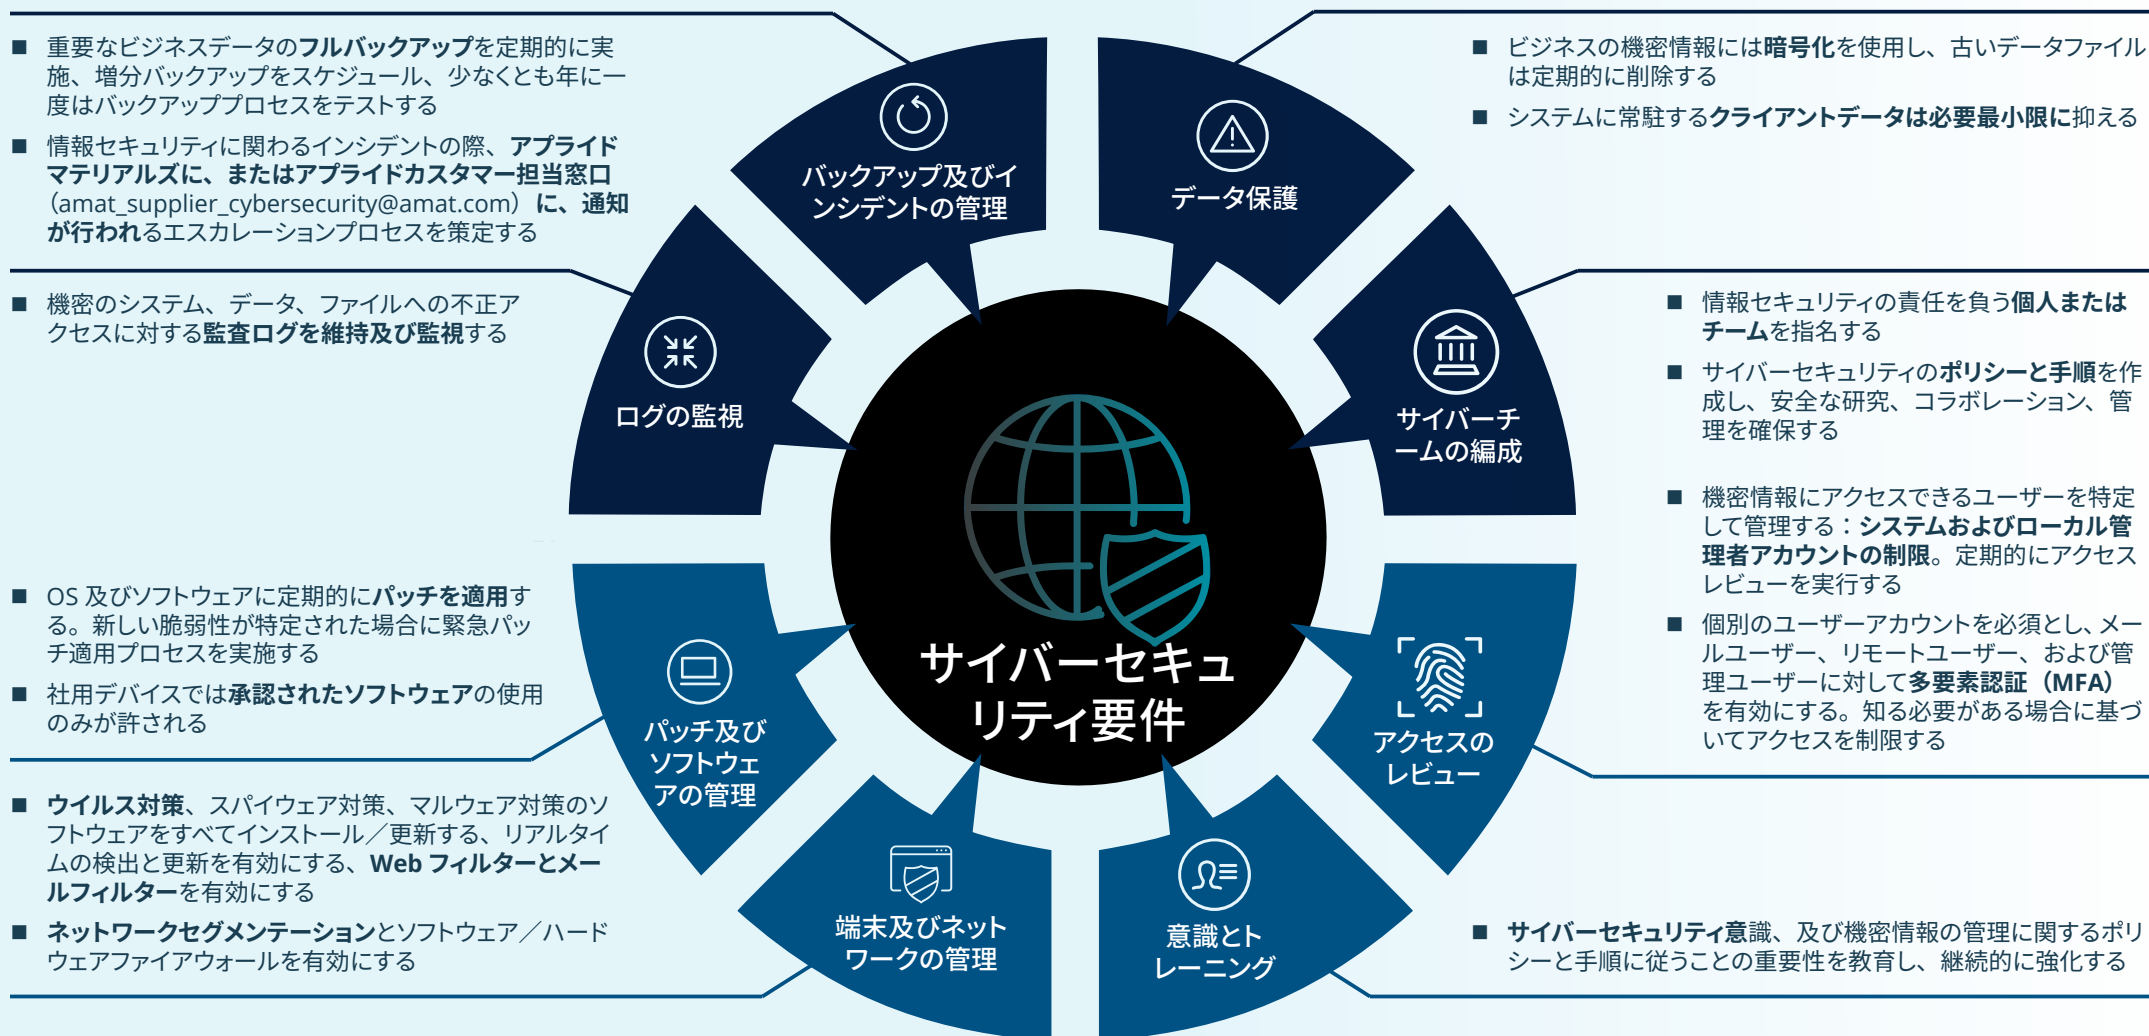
■ 重要なビジネスデータのフルバックアップを定期的に実施、増分バックアップをスケジュール、少なくとも年に一度はバックアッププロセスをテストする

■ 情報セキュリティに関わるインシデントの際、アプライドマテリアルズに、またはアプライドカスタマー担当窓口（amat_supplier_cybersecurity@amat.com）に、通知が行われるエスカレーションプロセスを策定する

■ 機密のシステム、データ、ファイルへの不正アクセスに対する監査ログを維持及び監視する

■ OS 及びソフトウェアに定期的にパッチを適用する。新しい脆弱性が特定された場合に緊急パッチ適用プロセスを実施する

■ 社用デバイスでは承認されたソフトウェアの使用のみが許される

■ ウイルス対策、スパイウェア対策、マルウェア対策のソフトウェアをすべてインストール／更新する、リアルタイムの検出と更新を有効にする、Web フィルターとメールフィルターを有効にする

■ ネットワークセグメンテーションとソフトウェア／ハードウェアファイアウォールを有効にする

バックアップ及びインシデントの管理

データ保護

ログの監視

サイバーチームの編成

サイバーセキュリティ要件

パッチ及びソフトウェアの管理

アクセスのレビュー

端末及びネットワークの管理

意識とトレーニング

■ ビジネスの機密情報には暗号化を使用し、古いデータファイルは定期的に削除する

■ システムに常駐するクライアントデータは必要最小限に抑える

■ 情報セキュリティの責任を負う個人またはチームを指名する

■ サイバーセキュリティのポリシーと手順を作成し、安全な研究、コラボレーション、管理を確保する

■ 機密情報にアクセスできるユーザーを特定して管理する：システムおよびローカル管理者アカウントの制限。定期的にアクセスレビューを実行する

■ 個別のユーザーアカウントを必須とし、メールユーザー、リモートユーザー、および管理ユーザーに対して多要素認証（MFA）を有効にする。知る必要がある場合に基づいてアクセスを制限する

■ サイバーセキュリティ意識、及び機密情報の管理に関するポリシーと手順に従うことの重要性を教育し、継続的に強化する